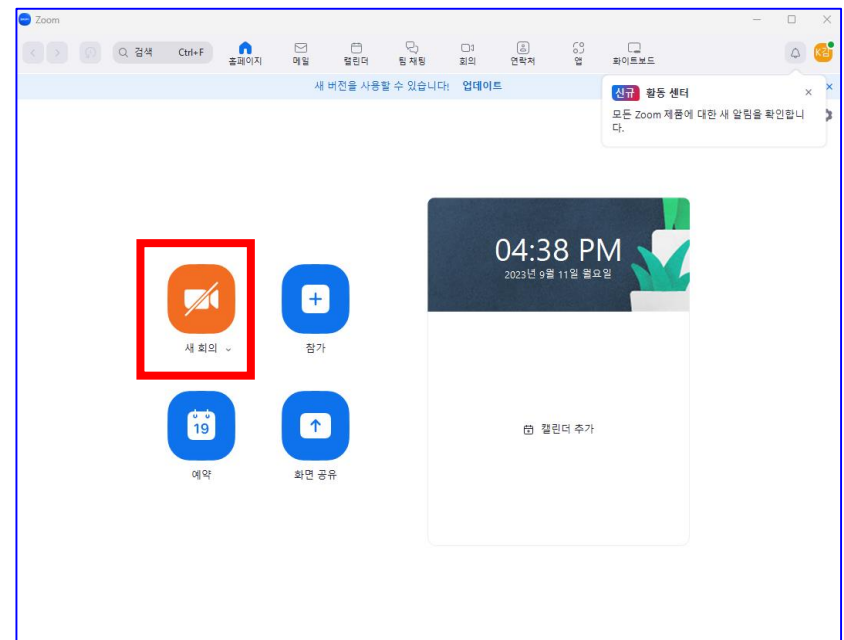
Zoom

검색 Ctrl+F

홈페이지 메일 캘린더 팀 채팅 회의 연락처 앱 화이트보드

새 버전을 사용할 수 있습니다! 업데이트

신규 활동 센터

모든 Zoom 제품에 대한 새 알림을 확인합니다.

04:38 PM
2023년 9월 11일 월요일

새 회의

참가

19

예약

화면 공유

캘린더 추가